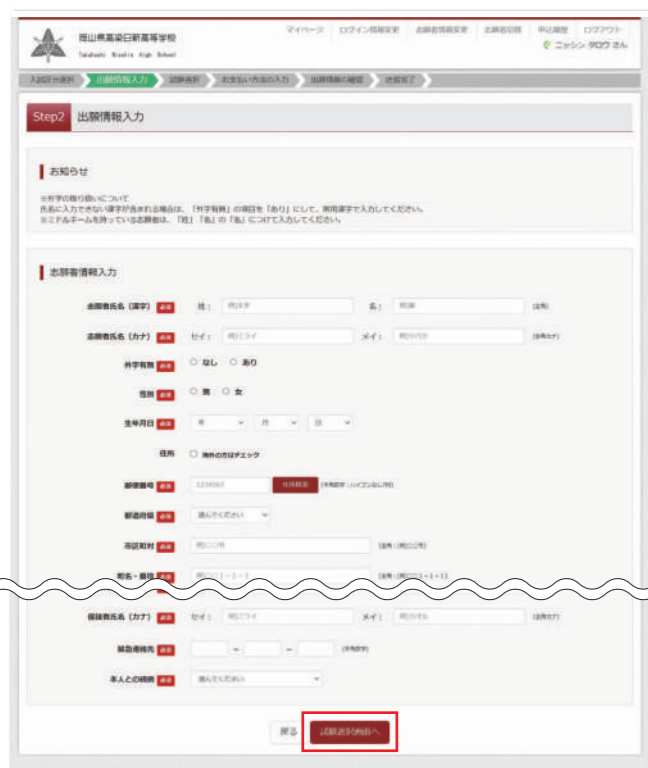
岡山県高梁日新高等学校
Takahashi Nisshin High School

マイページ | ログイン情報変更 | 志願者情報変更 | 志願者切替 | 申込履歴 | ログアウト
ニッシン タロウ さん

入試区分選択 | 出願情報入力 | 試験選択 | お支払い方法の入力 | 出願情報の確認 | 送信完了

Step2 出願情報入力

お知らせ

※外字の取り扱いについて
氏名に入力できない漢字が含まれる場合は、「外字有無」の項目を「あり」にして、常用漢字で入力してください。
※ミドルネームを持っているお客様は、「姓」「名」の「名」につけて入力してください。

志願者情報入力

志願者氏名（漢字） 必須 姓： 例)日新 名： 例)太郎 (全角)

志願者氏名（カナ） 必須 セイ： 例)ニッシン メイ： 例)タロウ (全角カナ)

外字有無 必須 ○ なし ○ あり

性別 必須 ○ 男 ○ 女

生年月日 必須 年 月 日

住所 □ 海外の方はチェック

郵便番号 必須 1234567 住所検索 (半角数字／ハイフンなし7桁)

都道府県 必須 選んでください

市区町村 必須 例)○○市 (全角：例)○○市)

町名・番地 必須 例)○○1－1－1 (全角：例)○○1－1－1)

保護者氏名（カナ） 必須 セイ： 例)ニッシン メイ： 例)カオル (全角カナ)

緊急連絡先 必須 － － (半角数字)

本人との続柄 必須 選んでください

戻る 試験選択画面へ